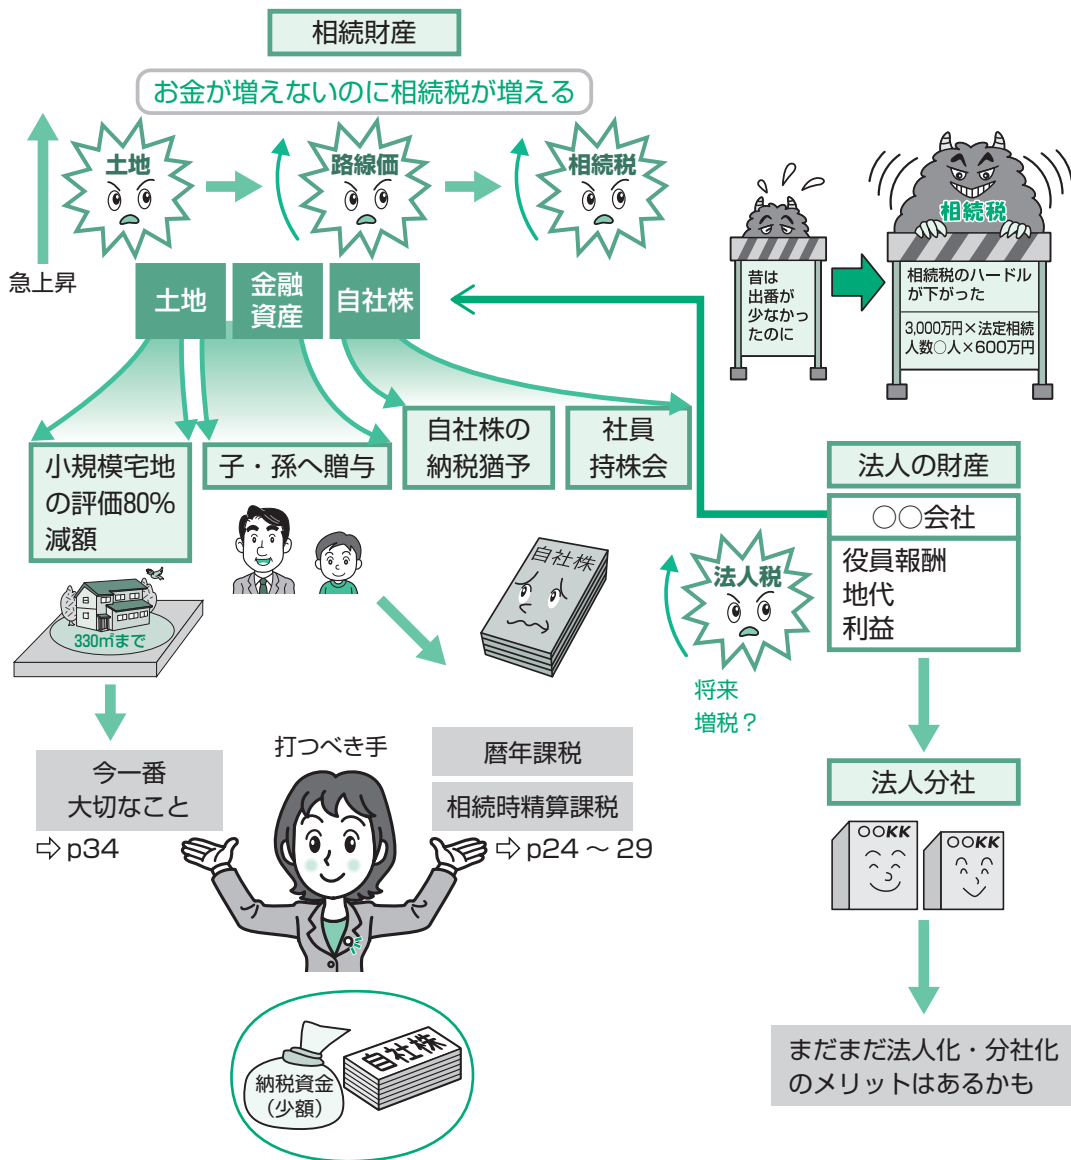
相続財産

お金が増えないのに相続税が増える

土地

路線価

相続税

急上昇

土地

金融資産

自社株

昔は出番が少なかったのに

相続税

相続税のハードルが下がった

3,000万円×法定相続人数○人×600万円

小規模宅地の評価80%減額

子・孫へ贈与

自社株の納税猶予

社員持株会

法人の財産

○○会社

役員報酬
地代
利益

330㎡まで

自社株

法人税

将来増税？

今一番大切なこと

⇨ p34

打つべき手

暦年課税

相続時精算課税

⇨ p24 〜 29

法人分社

OOKK

OOKK

納税資金（少額）

自社株

まだまだ法人化・分社化のメリットはあるかも